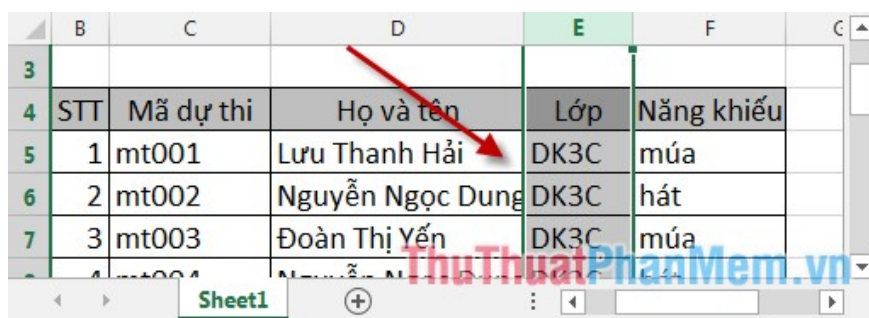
| | B | C | D | E | F | G |
|---|---|---|---|---|---|---|
| 3 | | | | | | |
| 4 | STT | Mã dự thi | Họ và tên | Lớp | Năng khiếu | |
| 5 | 1 | mt001 | Lưu Thanh Hải | DK3C | múa | |
| 6 | 2 | mt002 | Nguyễn Ngọc Dung | DK3C | hát | |
| 7 | 3 | mt003 | Đoàn Thị Yến | DK3C | múa | |
| 8 | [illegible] | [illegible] | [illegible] | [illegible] | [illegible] | |

Sheet1

ThuThuatPhanMem.vn